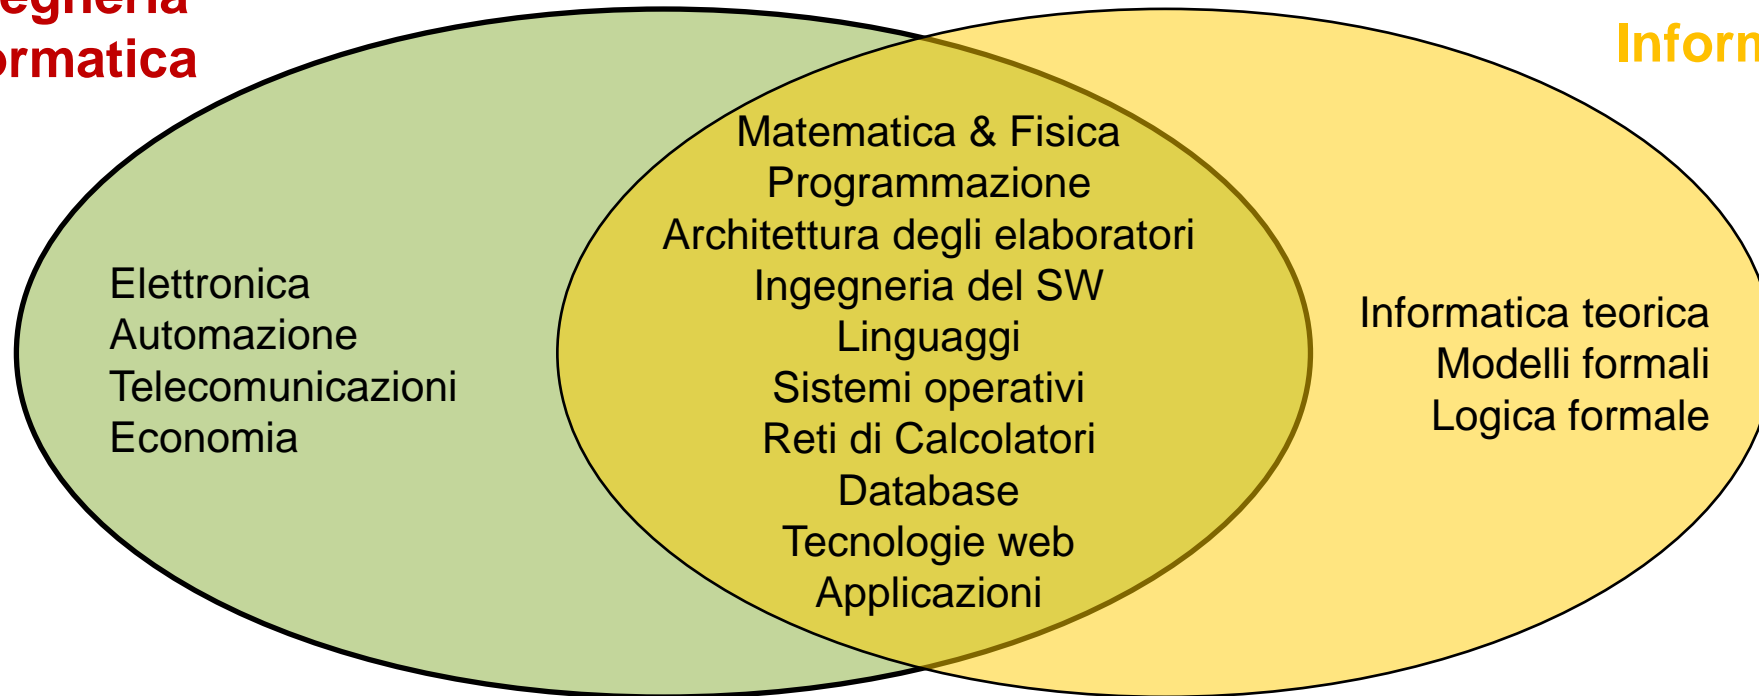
egneria
rmatica

Inforn

Matematica & Fisica
Programmazione
Architettura degli elaboratori
Ingegneria del SW
Linguaggi
Sistemi operativi
Reti di Calcolatori
Database
Tecnologie web
Applicazioni

Elettronica
Automazione
Telecomunicazioni
Economia

Informatica teorica
Modelli formali
Logica formale